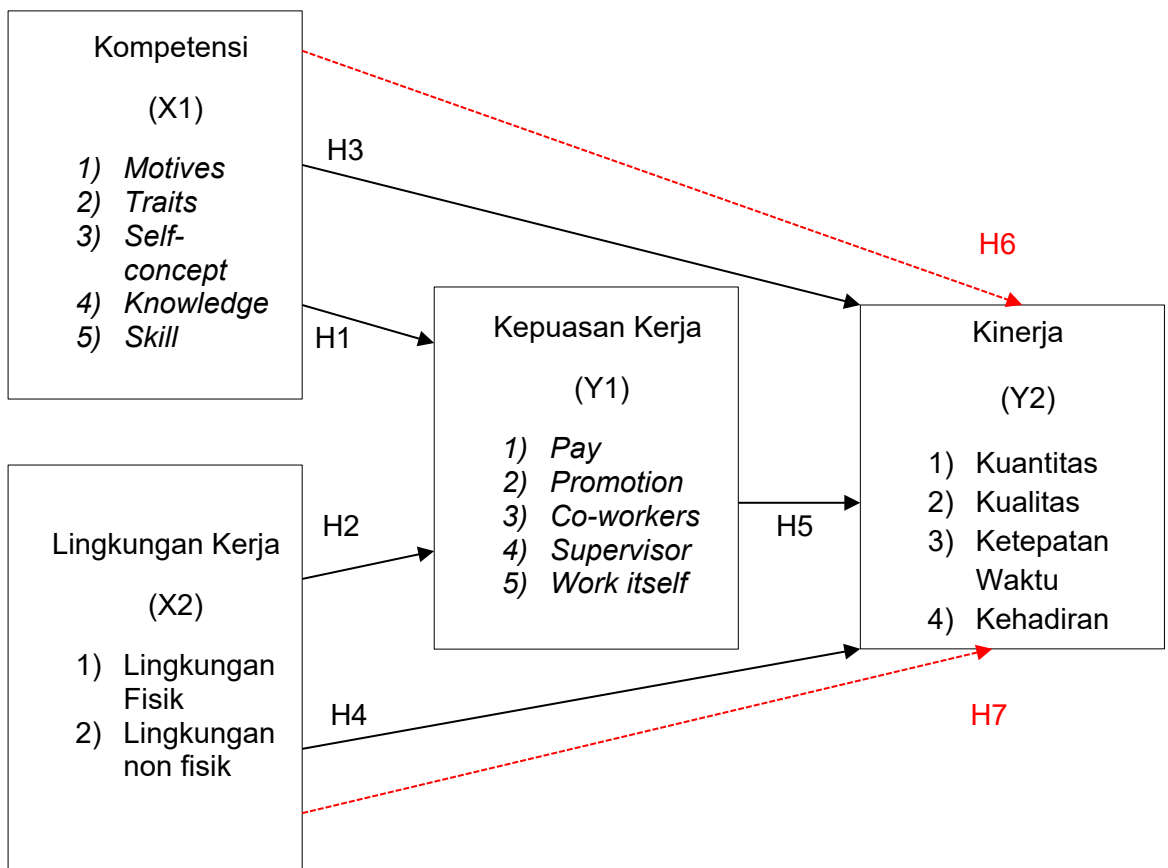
Kompetensi

(X1)

1) *Motives*
2) *Traits*
3) *Self-concept*
4) *Knowledge*
5) *Skill*

H3

H6

H1

Kepuasan Kerja

(Y1)

1) *Pay*
2) *Promotion*
3) *Co-workers*
4) *Supervisor*
5) *Work itself*

Kinerja

(Y2)

1) Kuantitas
2) Kualitas
3) Ketepatan Waktu
4) Kehadiran

H2

H5

Lingkungan Kerja

(X2)

1) Lingkungan Fisik
2) Lingkungan non fisik

H4

H7